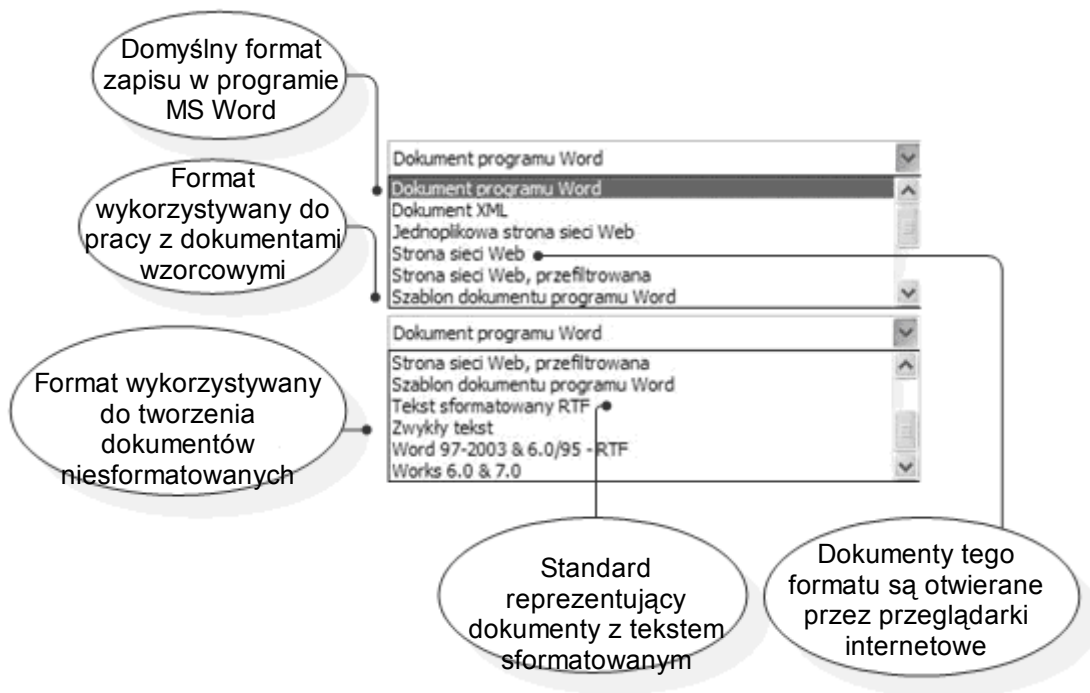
Domyślny format zapisu w programie MS Word

Format wykorzystywany do pracy z dokumentami wzorcowymi

Format wykorzystywany do tworzenia dokumentów niesformatowanych

Dokument programu Word

Dokument programu Word
Dokument XML
Jednoplikowa strona sieci Web
Strona sieci Web
Strona sieci Web, przefiltrowana
Szablon dokumentu programu Word

Dokument programu Word

Strona sieci Web, przefiltrowana
Szablon dokumentu programu Word
Tekst sformatowany RTF
Zwykły tekst
Word 97-2003 & 6.0/95 - RTF
Works 6.0 & 7.0

Standard reprezentujący dokumenty z tekstem sformatowanym

Dokumenty tego formatu są otwierane przez przeglądarki internetowe